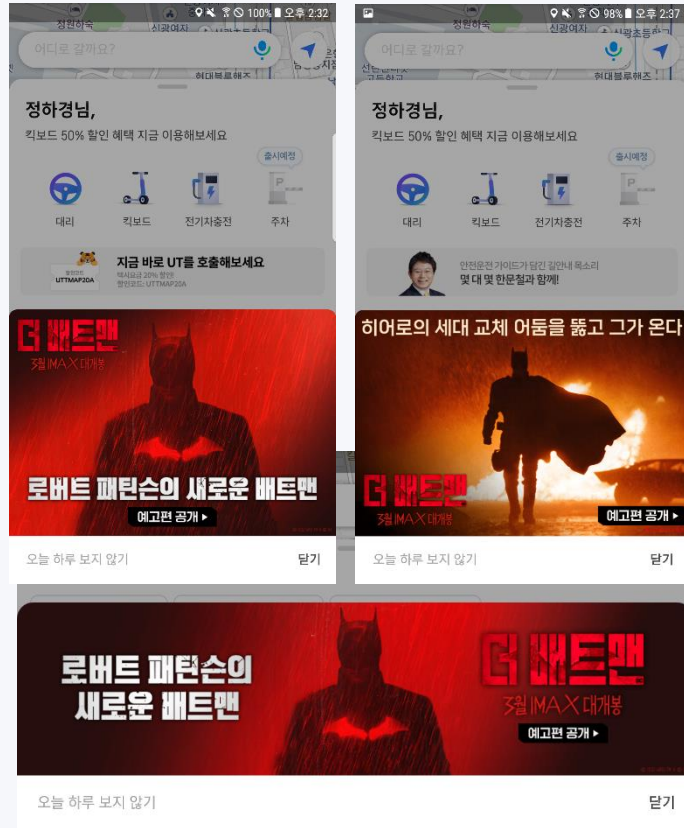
100% 오후 2:32

어디로 갈까요?

정하경님,

킥보드 50% 할인 혜택 지금 이용해보세요

출시예정

대리
킥보드
전기차충전
주차

지금 바로 UT를 호출해보세요
택시요금 20% 할인
할인코드: UTTMAP20A

UTTMAP20A

더 배트맨
3월 IMAX 대개봉

로버트 패틴슨의 새로운 배트맨

예고편 공개 ▸

오늘 하루 보지 않기
닫기

98% 오후 2:37

어디로 갈까요?

정하경님,

킥보드 50% 할인 혜택 지금 이용해보세요

출시예정

대리
킥보드
전기차충전
주차

안전운전 가이드가 담긴 길안내 목소리
몇 대 몇 한문철과 함께!

히어로의 세대 교체 어둠을 뚫고 그가 온다

더 배트맨
3월 IMAX 대개봉

예고편 공개 ▸

오늘 하루 보지 않기
닫기

로버트 패틴슨의 새로운 배트맨

더 배트맨
3월 IMAX 대개봉

예고편 공개 ▸

오늘 하루 보지 않기
닫기